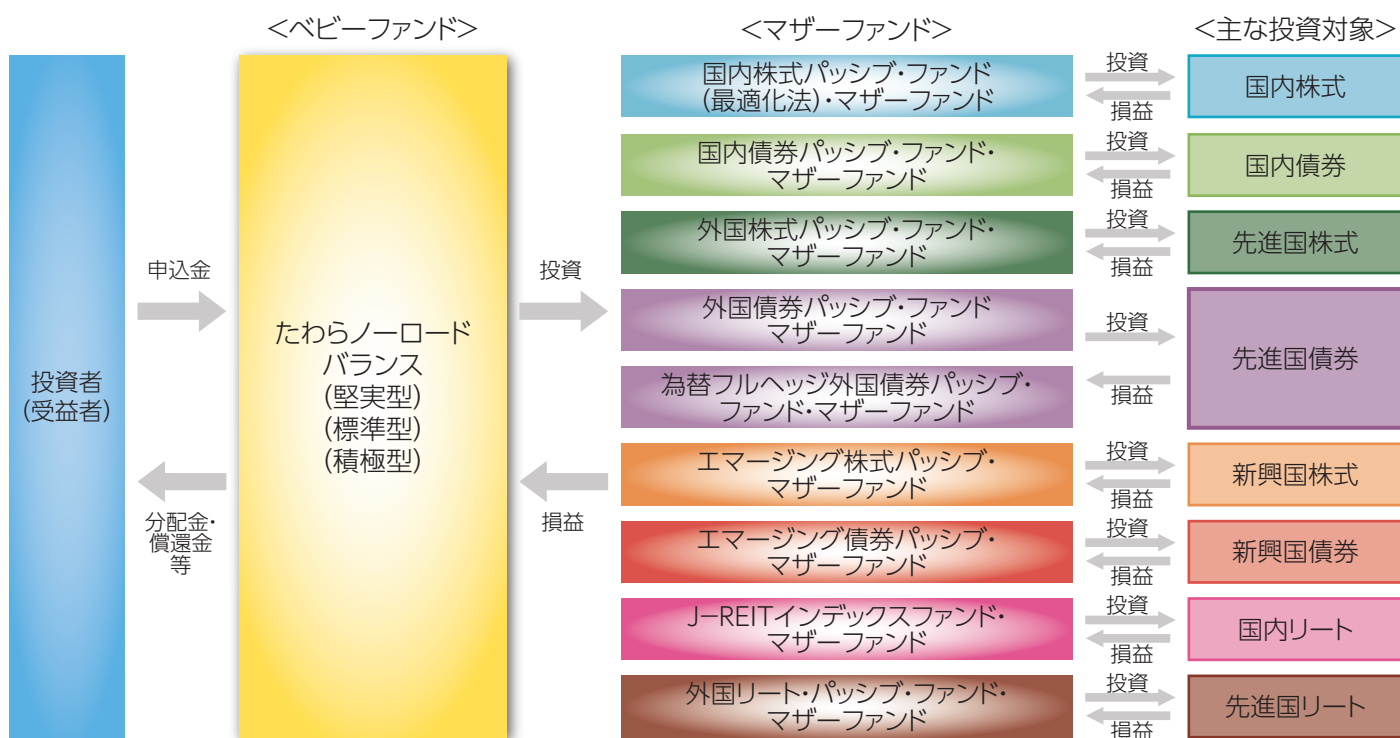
<ベビーファンド>

<マザーファンド>

<主な投資対象>

投資者
(受益者)

申込金

分配金・
償還金
等

たわらノーロード
バランス
(堅実型)
(標準型)
(積極型)

投資

損益

国内株式パッシブ・ファンド
(最適化法)・マザーファンド

投資
損益

国内株式

国内債券パッシブ・ファンド・
マザーファンド

投資
損益

国内債券

外国株式パッシブ・ファンド・
マザーファンド

投資
損益

先進国株式

外国債券パッシブ・ファンド
マザーファンド

投資

為替フルヘッジ外国債券パッシブ・
ファンド・マザーファンド

損益

先進国債券

エマージング株式パッシブ・
マザーファンド

投資
損益

新興国株式

エマージング債券パッシブ・
マザーファンド

投資
損益

新興国債券

J-REITインデックスファンド・
マザーファンド

投資
損益

国内リート

外国リート・パッシブ・ファンド・
マザーファンド

投資
損益

先進国リート